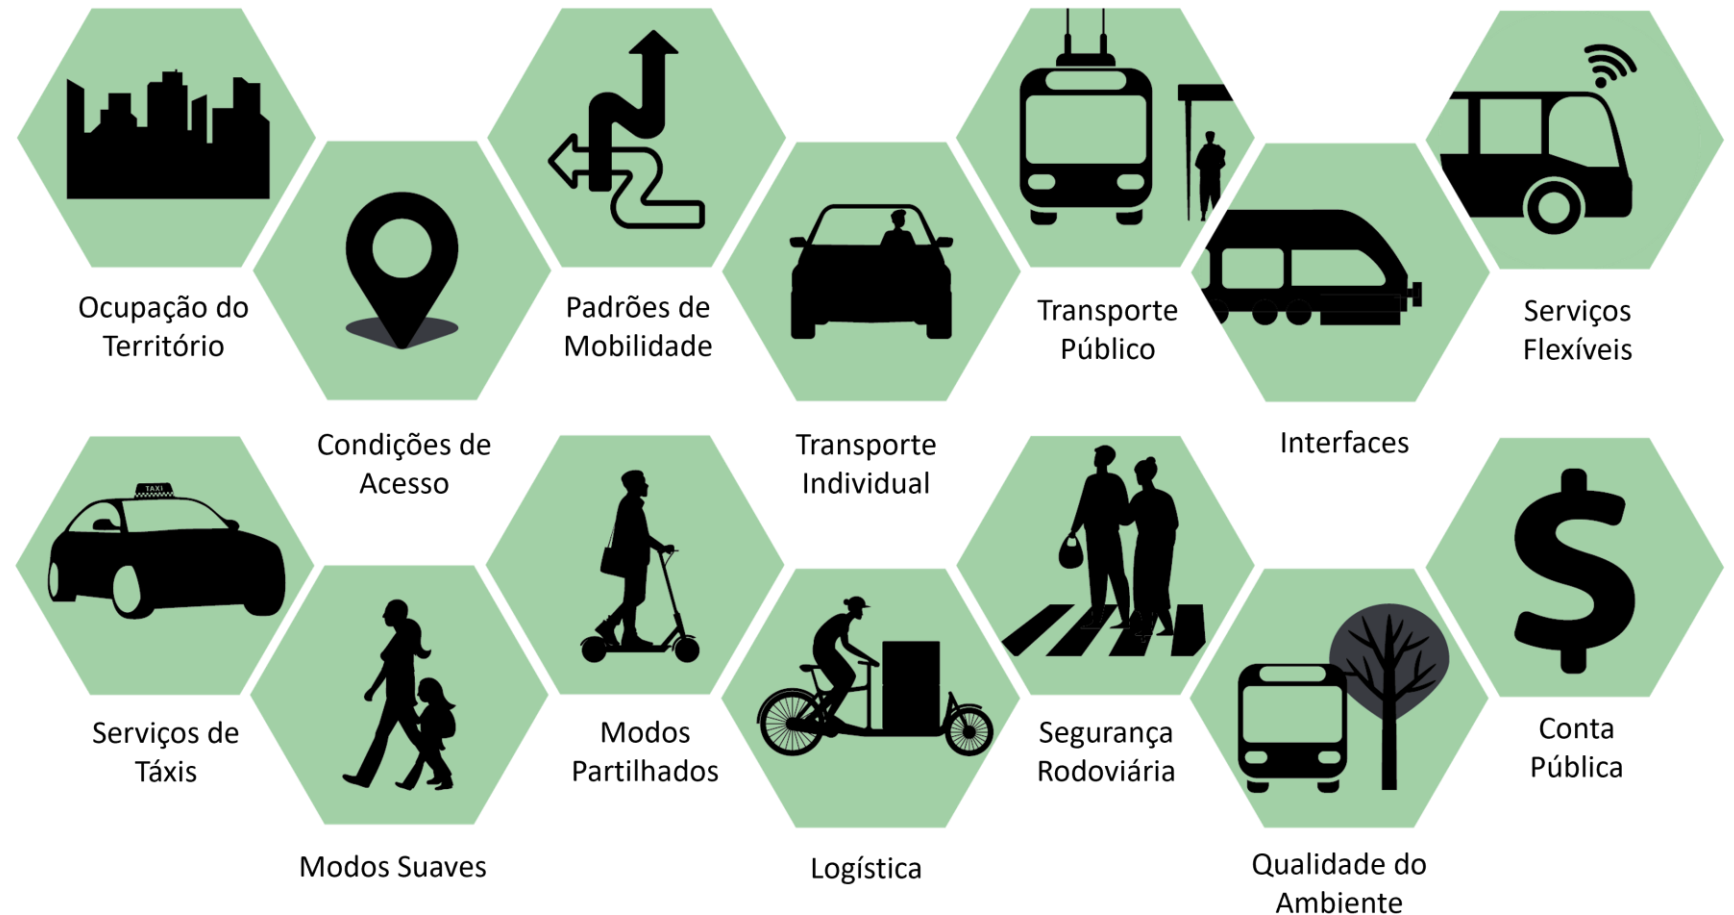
Ocupação do Território

Condições de Acesso

Padrões de Mobilidade

Transporte Individual

Transporte Público

Interfaces

Serviços Flexíveis

TAXI

Serviços de Táxis

Modos Suaves

Modos Partilhados

Logística

Segurança Rodoviária

Qualidade do Ambiente

Conta Pública